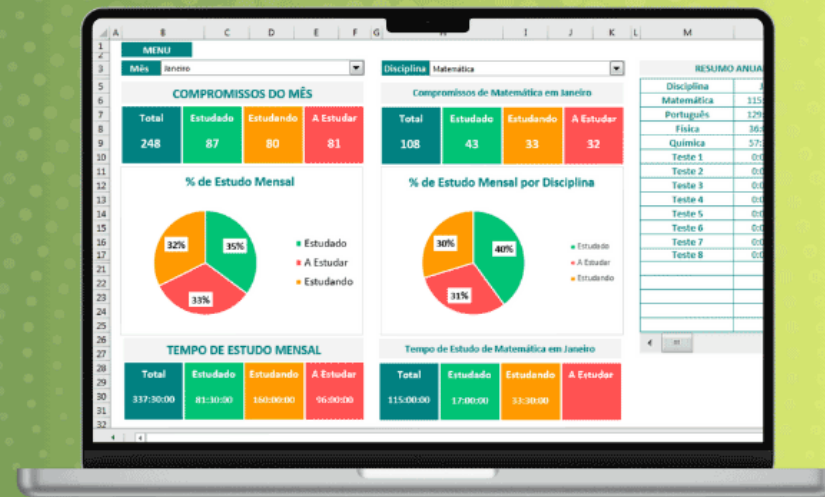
A B C D E F G H I J K L M

MENU

Mês Janeiro

Disciplina Matemática

COMPROMISSOS DO MÊS

| Total | Estudado | Estudando | A Estudar |
|---|---|---|---|
| 248 | 87 | 80 | 81 |

% de Estudo Mensal

32%
35%
33%

Estudado
A Estudar
Estudando

Compromissos de Matemática em Janeiro

| Total | Estudado | Estudando | A Estudar |
|---|---|---|---|
| 108 | 43 | 33 | 32 |

% de Estudo Mensal por Disciplina

30%
40%
31%

Estudado
A Estudar
Estudando

TEMPO DE ESTUDO MENSAL

| Total | Estudado | Estudando | A Estudar |
|---|---|---|---|
| 337:30:00 | 81:30:00 | 160:00:00 | 96:00:00 |

Tempo de Estudo de Matemática em Janeiro

| Total | Estudado | Estudando | A Estudar |
|---|---|---|---|
| 115:00:00 | 17:00:00 | 33:30:00 | |

RESUMO ANUA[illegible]

| Disciplina | J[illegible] |
|---|---|
| Matemática | 115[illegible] |
| Português | 129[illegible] |
| Física | 36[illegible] |
| Química | 57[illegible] |
| Teste 1 | 0:0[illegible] |
| Teste 2 | 0:0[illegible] |
| Teste 3 | 0:0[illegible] |
| Teste 4 | 0:0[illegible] |
| Teste 5 | 0:0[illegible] |
| Teste 6 | 0:0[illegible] |
| Teste 7 | 0:0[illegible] |
| Teste 8 | 0:0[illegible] |